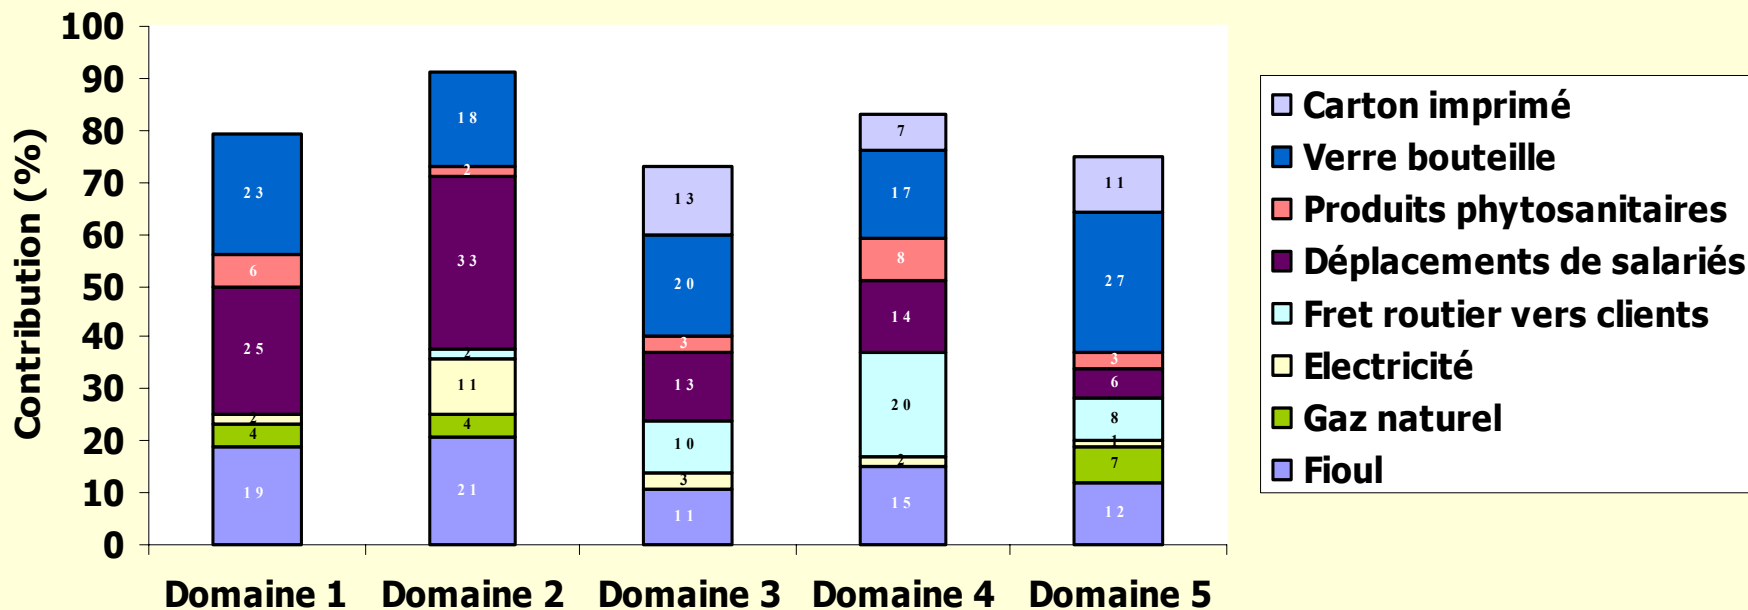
100
90
80
70
60
50
40
30
20
10
0

Contribution (%)

23
6
25
2
4
19

18
2
33
2
11
4
21

13
20
3
13
10
3
11

7
17
8
14
20
2
15

11
27
3
6
8
1
7
12

Domaine 1 Domaine 2 Domaine 3 Domaine 4 Domaine 5

Carton imprimé
Verre bouteille
Produits phytosanitaires
Déplacements de salariés
Fret routier vers clients
Electricité
Gaz naturel
Fioul